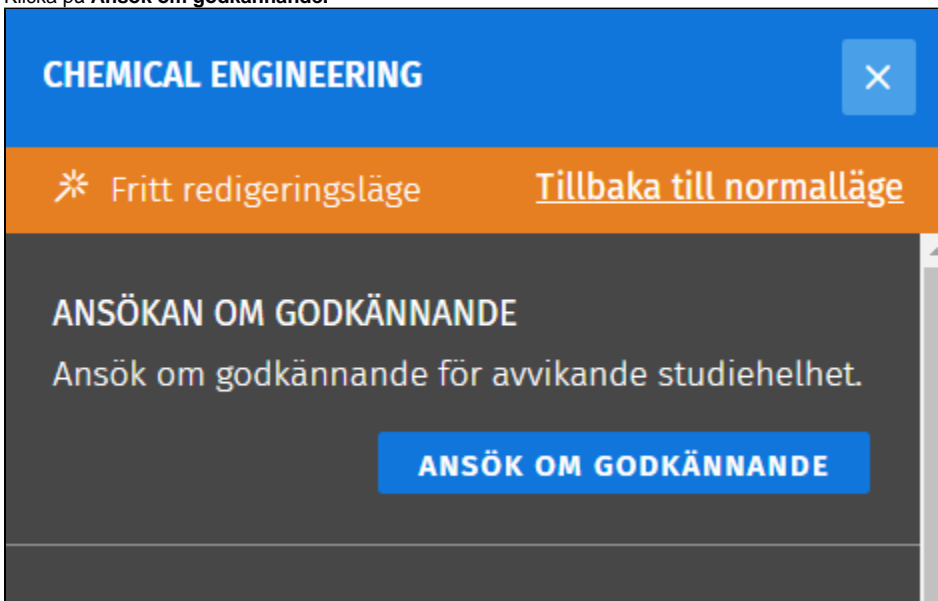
Klicka på **Ansök om godkännande**

CHEMICAL ENGINEERING

×

Fritt redigeringsläge

Tillbaka till normalläge

ANSÖKAN OM GODKÄNNANDE

Ansök om godkännande för avvikande studiehelhet.

ANSÖK OM GODKÄNNANDE